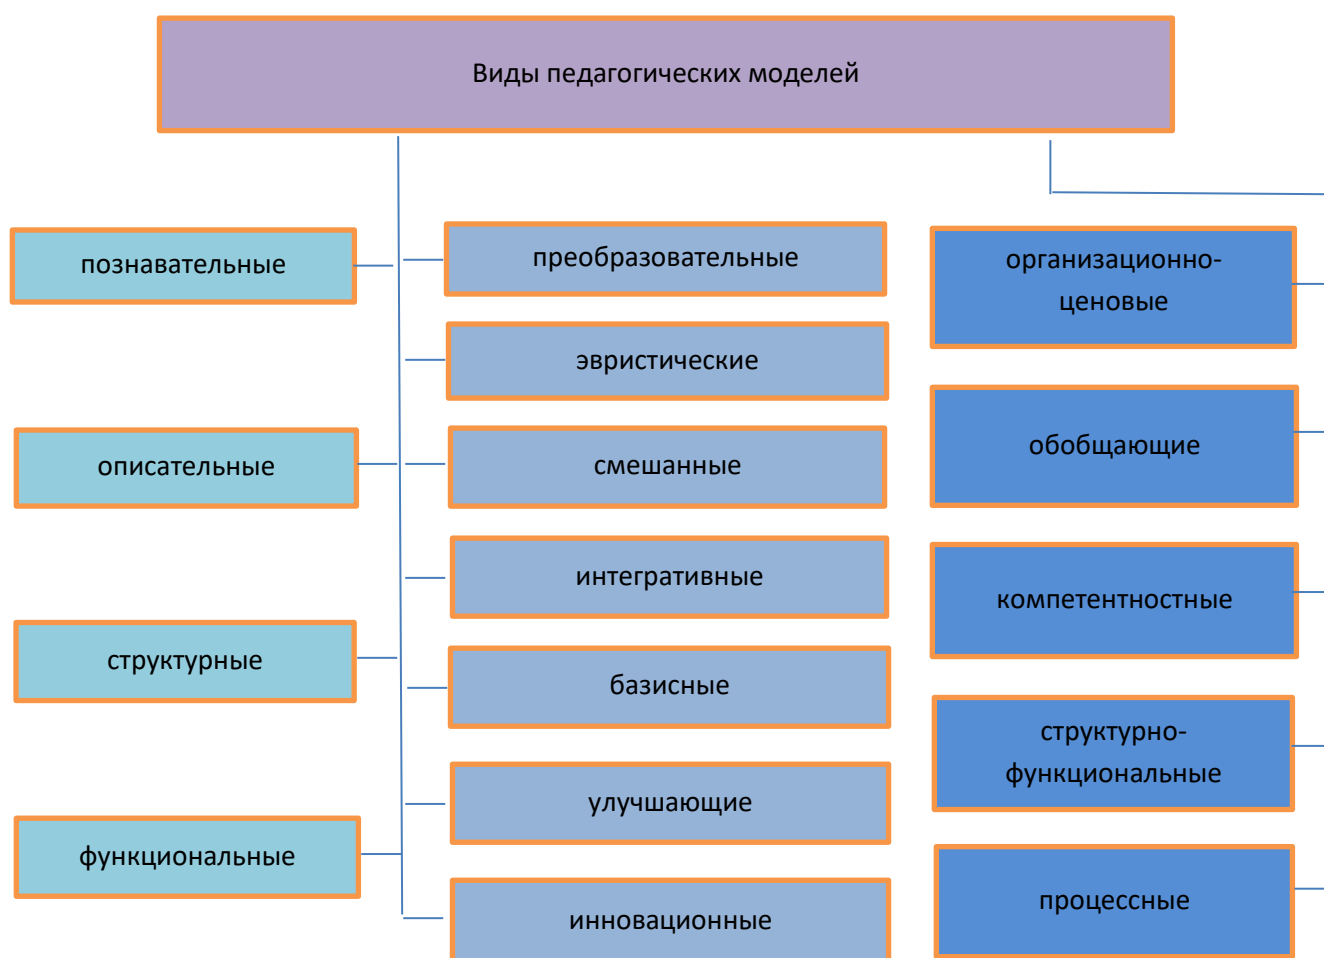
Виды педагогических моделей

познавательные

описательные

структурные

функциональные

преобразовательные

эвристические

смешанные

интегративные

базисные

улучшающие

инновационные

организационно-ценовые

обобщающие

компетентностные

структурно-функциональные

процессные